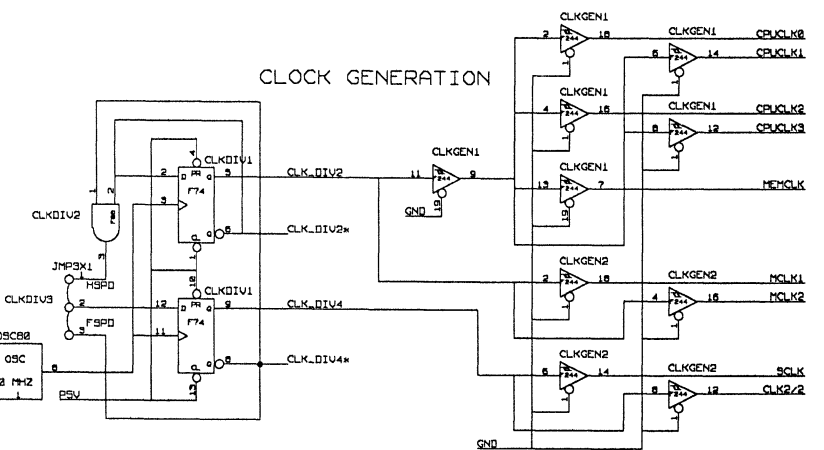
CLOCK GENERATION

CLKDIV2
F08
1
2
3

JMP3X1
HSPD
1
CLKDIV3
2
FSPD
3

OSC80
OSC
8
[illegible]0 MHZ
1

PSV

CLKDIV1
2
D PR
F74
3
4
5
Q
6
1

CLK_DIV2
CLK_DIV2*

CLKDIV1
10
12
D PR
F74
11
9
Q
8
13

CLK_DIV4
CLK_DIV4*

CLKGEN1
11
F244
9
GND

CLKGEN1
2
F244
18
CLKGEN1
CPUCLK0
6
F244
14
CPUCLK1

CLKGEN1
4
F244
16
CLKGEN1
CPUCLK2
8
F244
12
CPUCLK3

CLKGEN1
13
F244
7
19
MEMCLK

CLKGEN2
2
F244
18
CLKGEN2
MCLK1
4
F244
16
MCLK2

CLKGEN2
6
F244
14
CLKGEN2
SCLK
8
F244
12
CLK2/2

GND